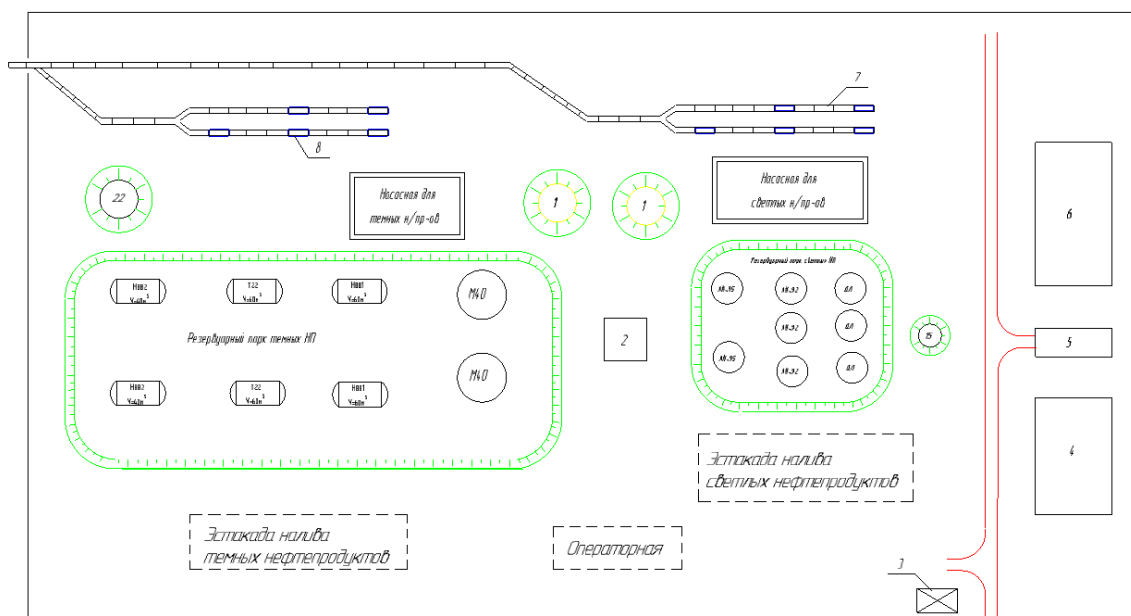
7

8

22

Насосная для темных н/пр-ов

1

1

Насосная для светлых н/пр-ов

6

Резервуарный парк светлых НП

Н882 $V=60м^3$

Т-22 $V=60м^3$

Н881 $V=60м^3$

М40

Аи-95

Аи-92

ДЛ

Аи-92

ДЛ

15

Резервуарный парк темных НП

2

Аи-95

Аи-92

ДЛ

5

Н882 $V=40м^3$

Т-22 $V=60м^3$

Н881 $V=60м^3$

М40

4

Эстакада налива светлых нефтепродуктов

Эстакада налива темных нефтепродуктов

Операторная

3